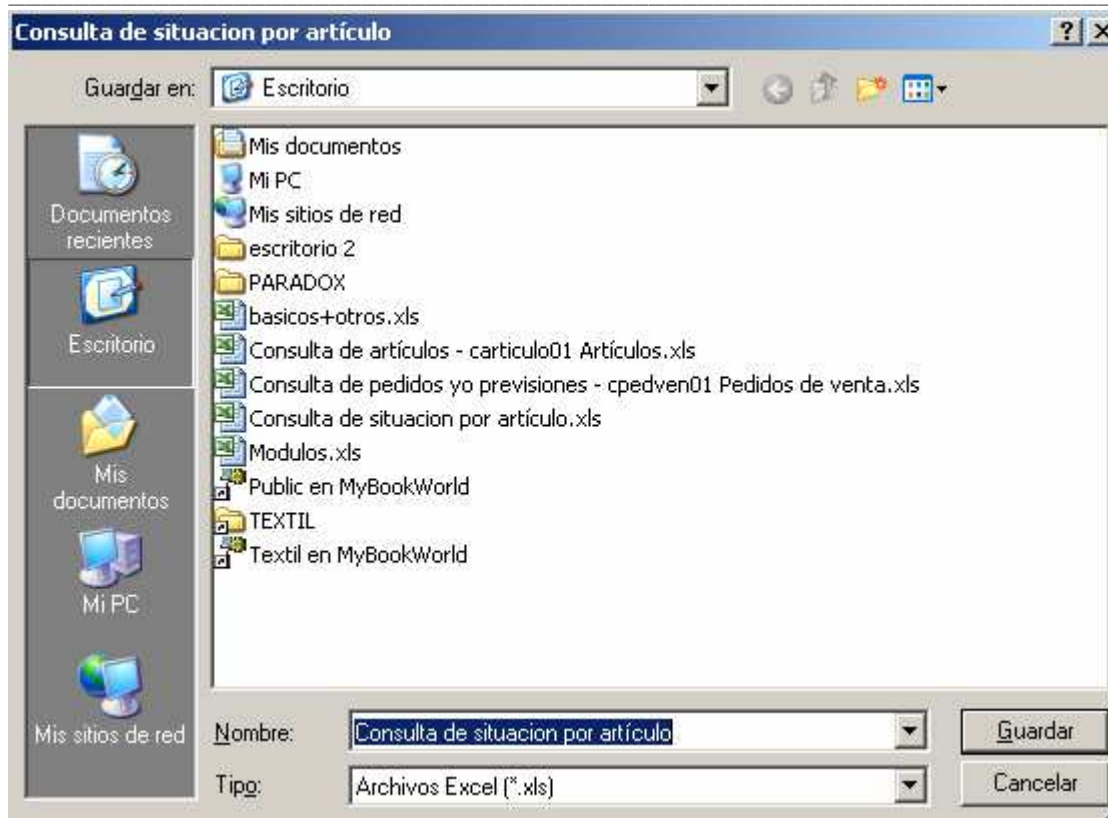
Consulta de situacion por artículo

? X

Guardar en: Escritorio

Documentos recientes

Escritorio

Mis documentos

Mi PC

Mis sitios de red

Mis documentos
Mi PC
Mis sitios de red
escritorio 2
PARADOX
basicos+otros.xls
Consulta de artículos - carticulo01 Artículos.xls
Consulta de pedidos yo previsiones - cpedven01 Pedidos de venta.xls
Consulta de situacion por artículo.xls
Modulos.xls
Public en MyBookWorld
TEXTIL
Textil en MyBookWorld

Nombre: Consulta de situacion por artículo

Guardar

Tipo: Archivos Excel (*.xls)

Cancelar